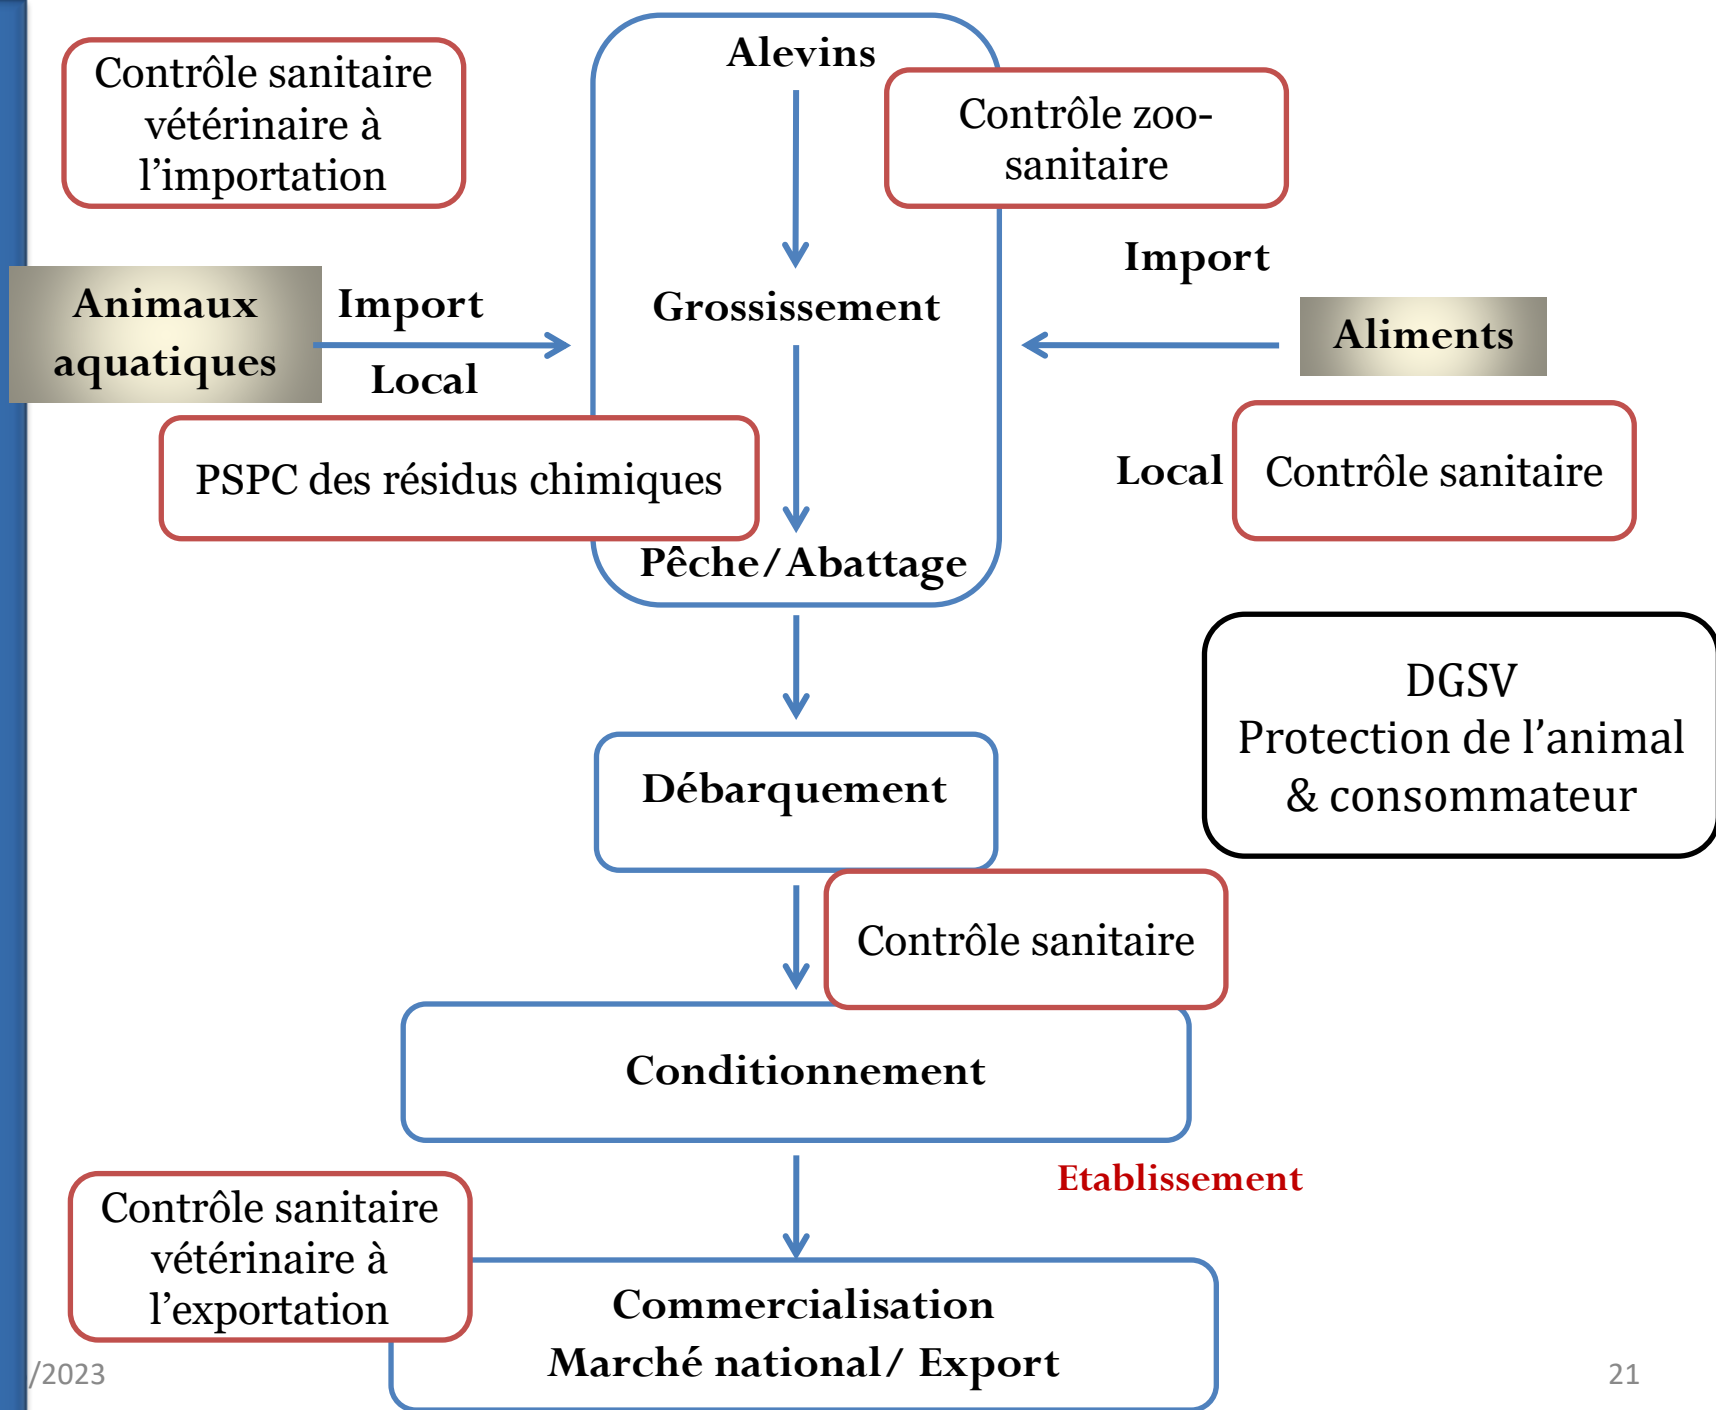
Contrôle sanitaire vétérinaire à l'importation

Alevins

Contrôle zoo-sanitaire

Import

Animaux aquatiques

Import

Local

Grossissement

Aliments

PSPC des résidus chimiques

Local

Contrôle sanitaire

Pêche/Abattage

DGSV
Protection de l'animal & consommateur

Débarquement

Contrôle sanitaire

Conditionnement

Etablissement

Contrôle sanitaire vétérinaire à l'exportation

Commercialisation
Marché national/ Export

/2023

21